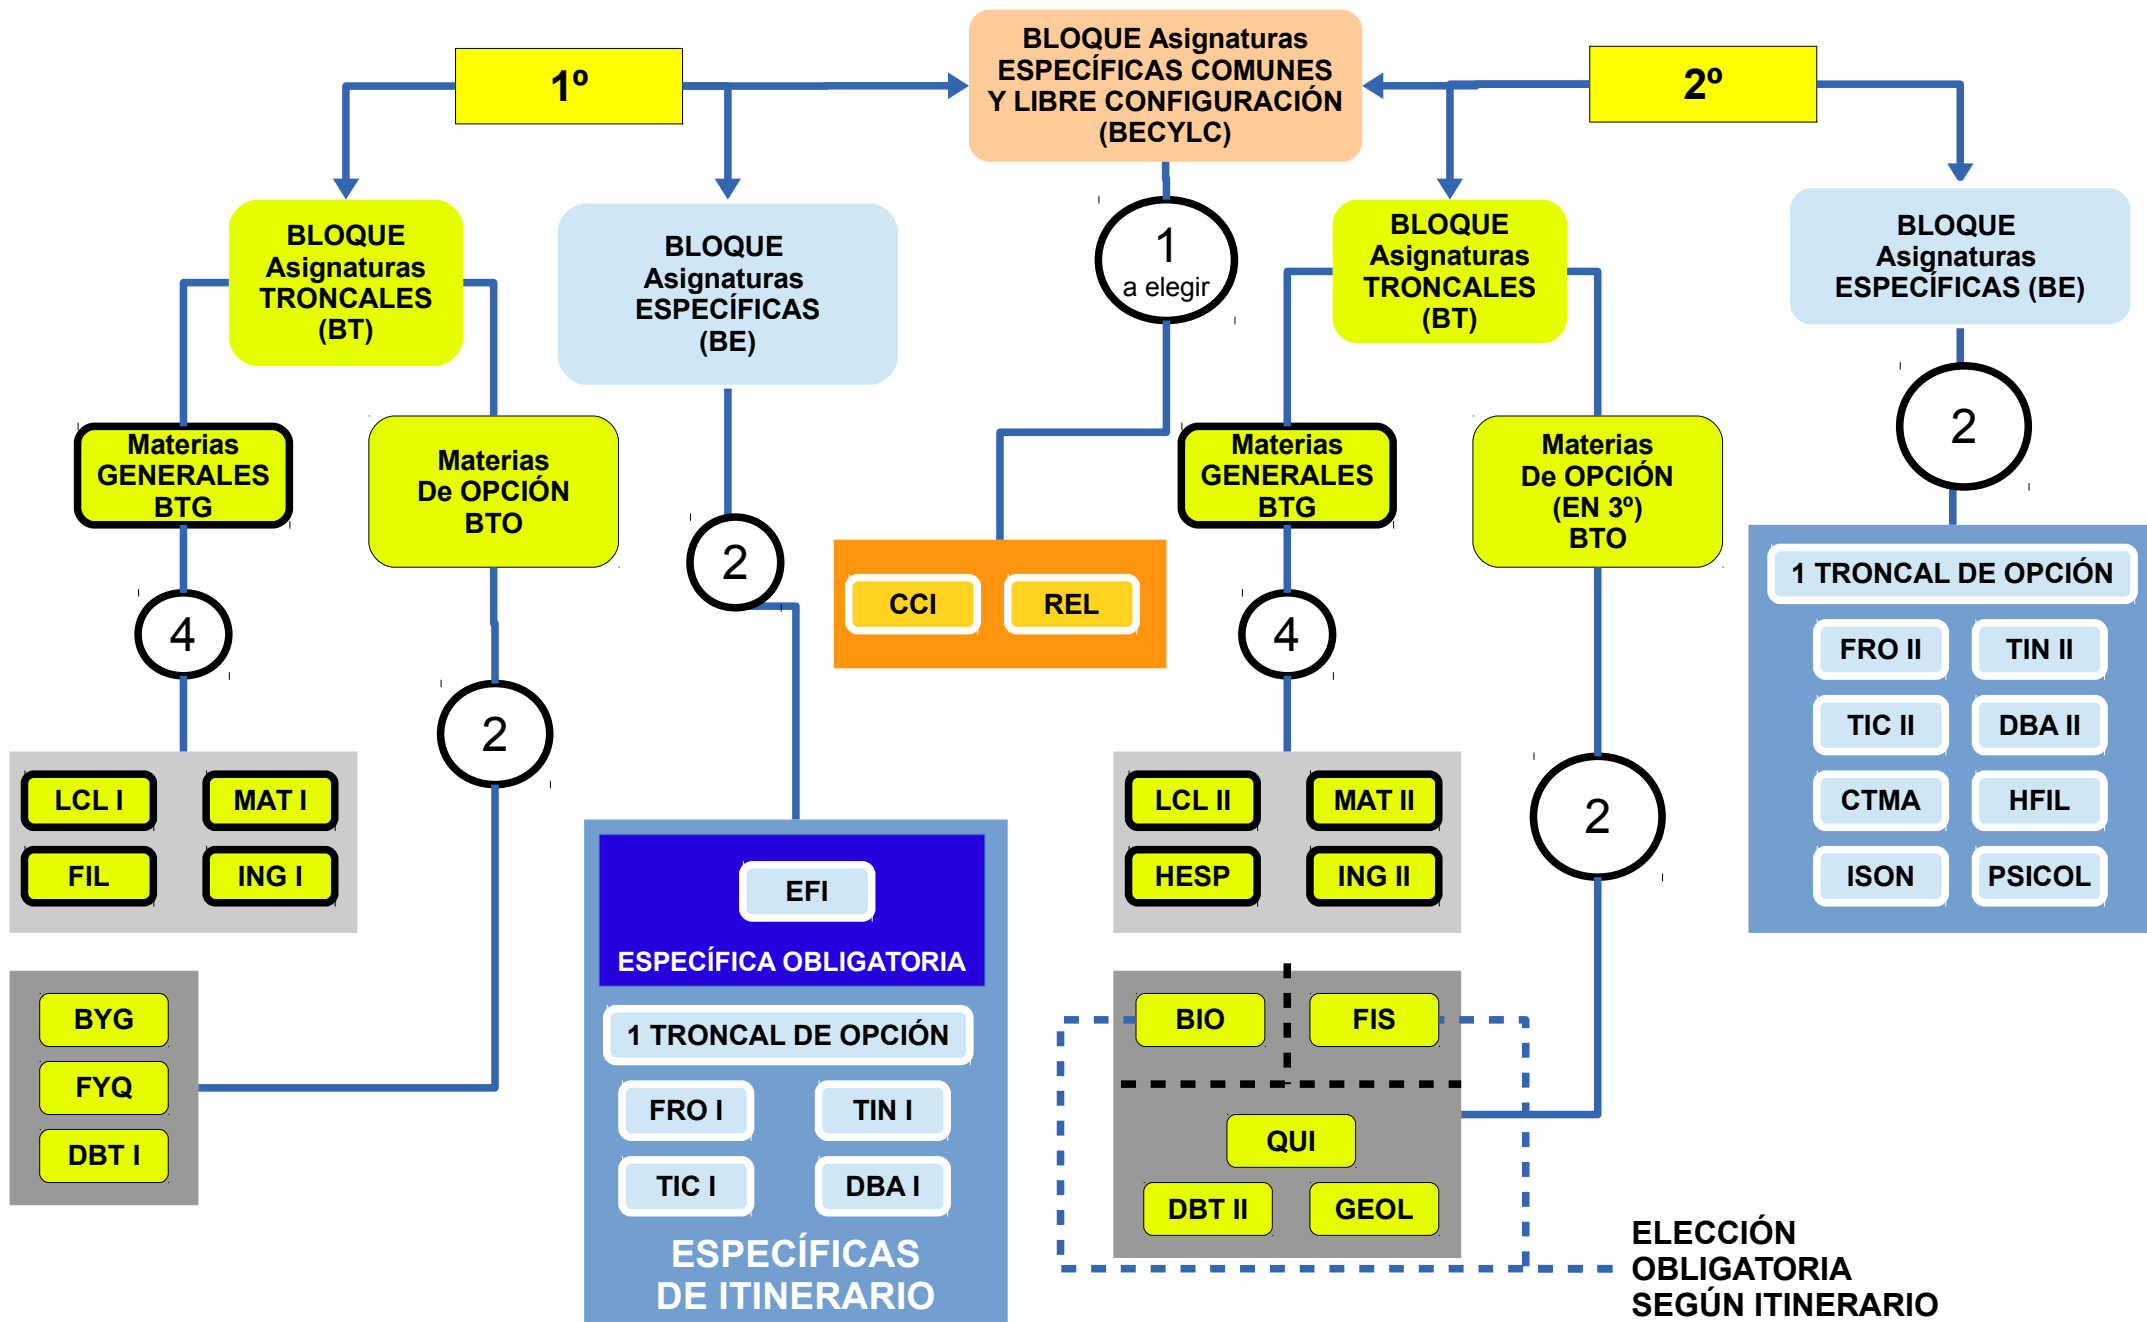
1º

BLOQUE Asignaturas ESPECÍFICAS COMUNES Y LIBRE CONFIGURACIÓN (BECYLC)

2º

BLOQUE Asignaturas TRONCALES (BT)

BLOQUE Asignaturas ESPECÍFICAS (BE)

1 a elegir

BLOQUE Asignaturas TRONCALES (BT)

BLOQUE Asignaturas ESPECÍFICAS (BE)

Materias GENERALES BTG

Materias De OPCIÓN BTO

2

CCI

REL

Materias GENERALES BTG

Materias De OPCIÓN (EN 3º) BTO

2

4

2

4

2

LCL I

MAT I

FIL

ING I

BYG

FYQ

DBT I

EFI

ESPECÍFICA OBLIGATORIA

1 TRONCAL DE OPCIÓN

FRO I

TIN I

TIC I

DBA I

ESPECÍFICAS DE ITINERARIO

LCL II

MAT II

HESP

ING II

BIO

FIS

QUI

DBT II

GEOL

1 TRONCAL DE OPCIÓN

FRO II

TIN II

TIC II

DBA II

CTMA

HFIL

ISON

PSICOL

ELECCIÓN OBLIGATORIA SEGÚN ITINERARIO